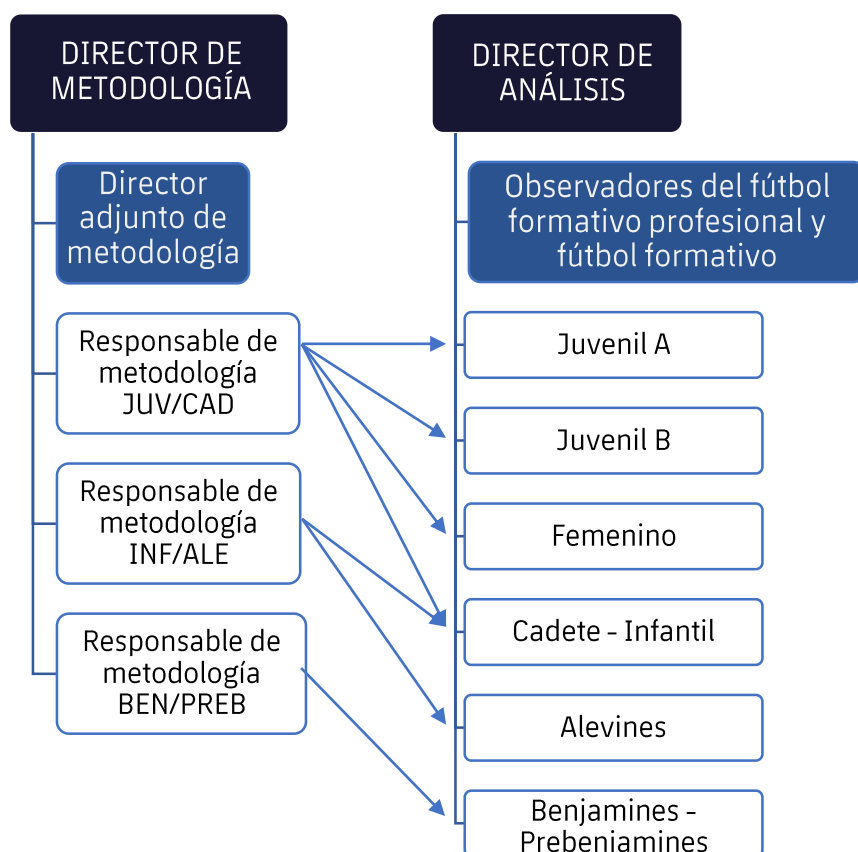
DIRECTOR DE METODOLOGÍA

Director adjunto de metodología

Responsable de metodología JUV/CAD

Responsable de metodología INF/ALE

Responsable de metodología BEN/PREB

DIRECTOR DE ANÁLISIS

Observadores del fútbol formativo profesional y fútbol formativo

Juvenil A

Juvenil B

Femenino

Cadete - Infantil

Alevines

Benjamines - Prebenjamines